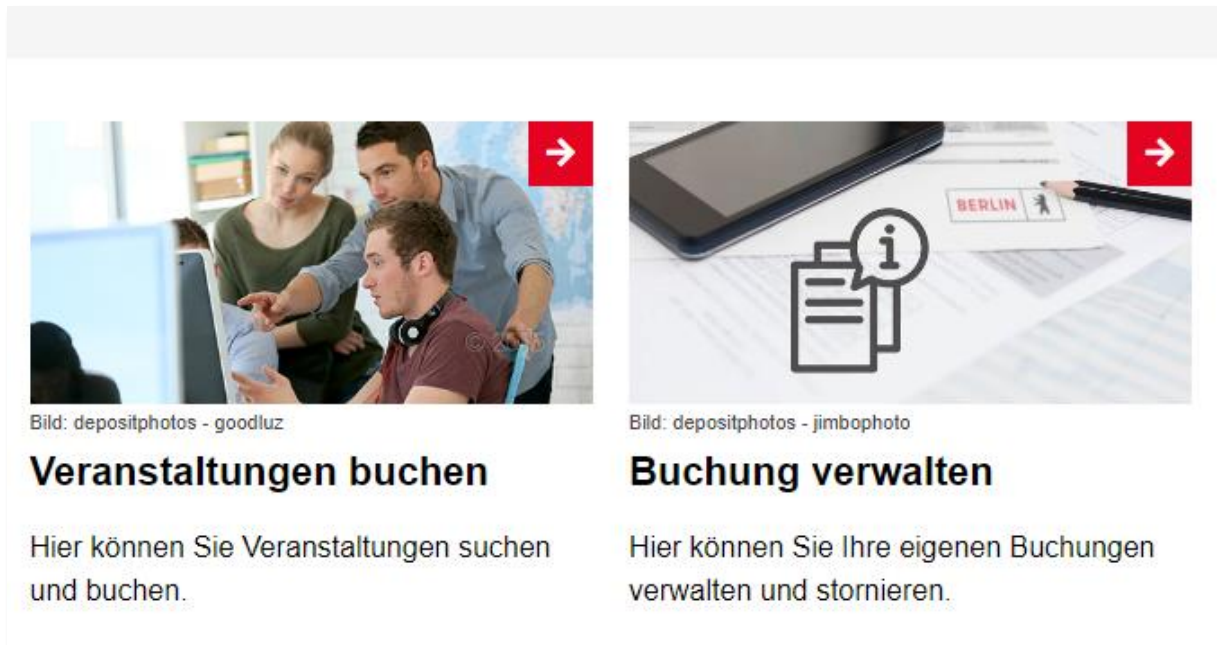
Bild: depositphotos - goodluz

Veranstaltungen buchen

Hier können Sie Veranstaltungen suchen und buchen.

BERLIN

Bild: depositphotos - jimbophoto

Buchung verwalten

Hier können Sie Ihre eigenen Buchungen verwalten und stornieren.